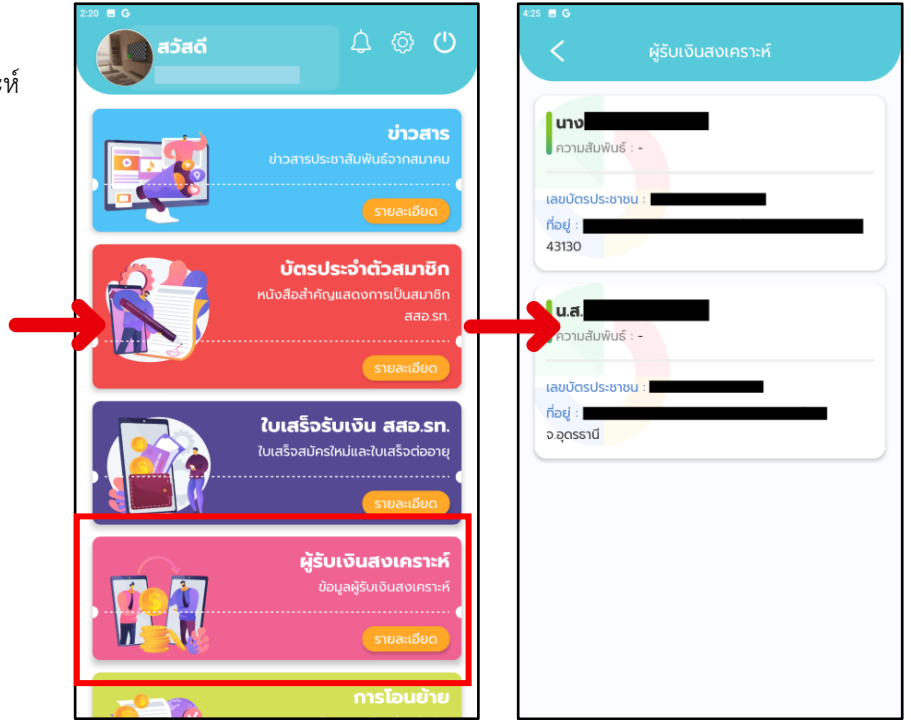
ห์

2:20

สวัสดี

ข่าวสาร
ข่าวสารประชาสัมพันธ์จากสมาคม
รายละเอียด

บัตรประจำตัวสมาชิก
หนังสือสำคัญแสดงการเป็นสมาชิก สสอ.รท.
รายละเอียด

ใบเสร็จรับเงิน สสอ.รท.
ใบเสร็จสมัครใหม่และใบเสร็จต่ออายุ
รายละเอียด

ผู้รับเงินสงเคราะห์
ข้อมูลผู้รับเงินสงเคราะห์
รายละเอียด

การโอนย้าย

4:25

ผู้รับเงินสงเคราะห์

นาง
ความสัมพันธ์ : -
เลขบัตรประชาชน :
ที่อยู่ :
43130

น.ส.
ความสัมพันธ์ : -
เลขบัตรประชาชน :
ที่อยู่ :
จ.อุดรธานี